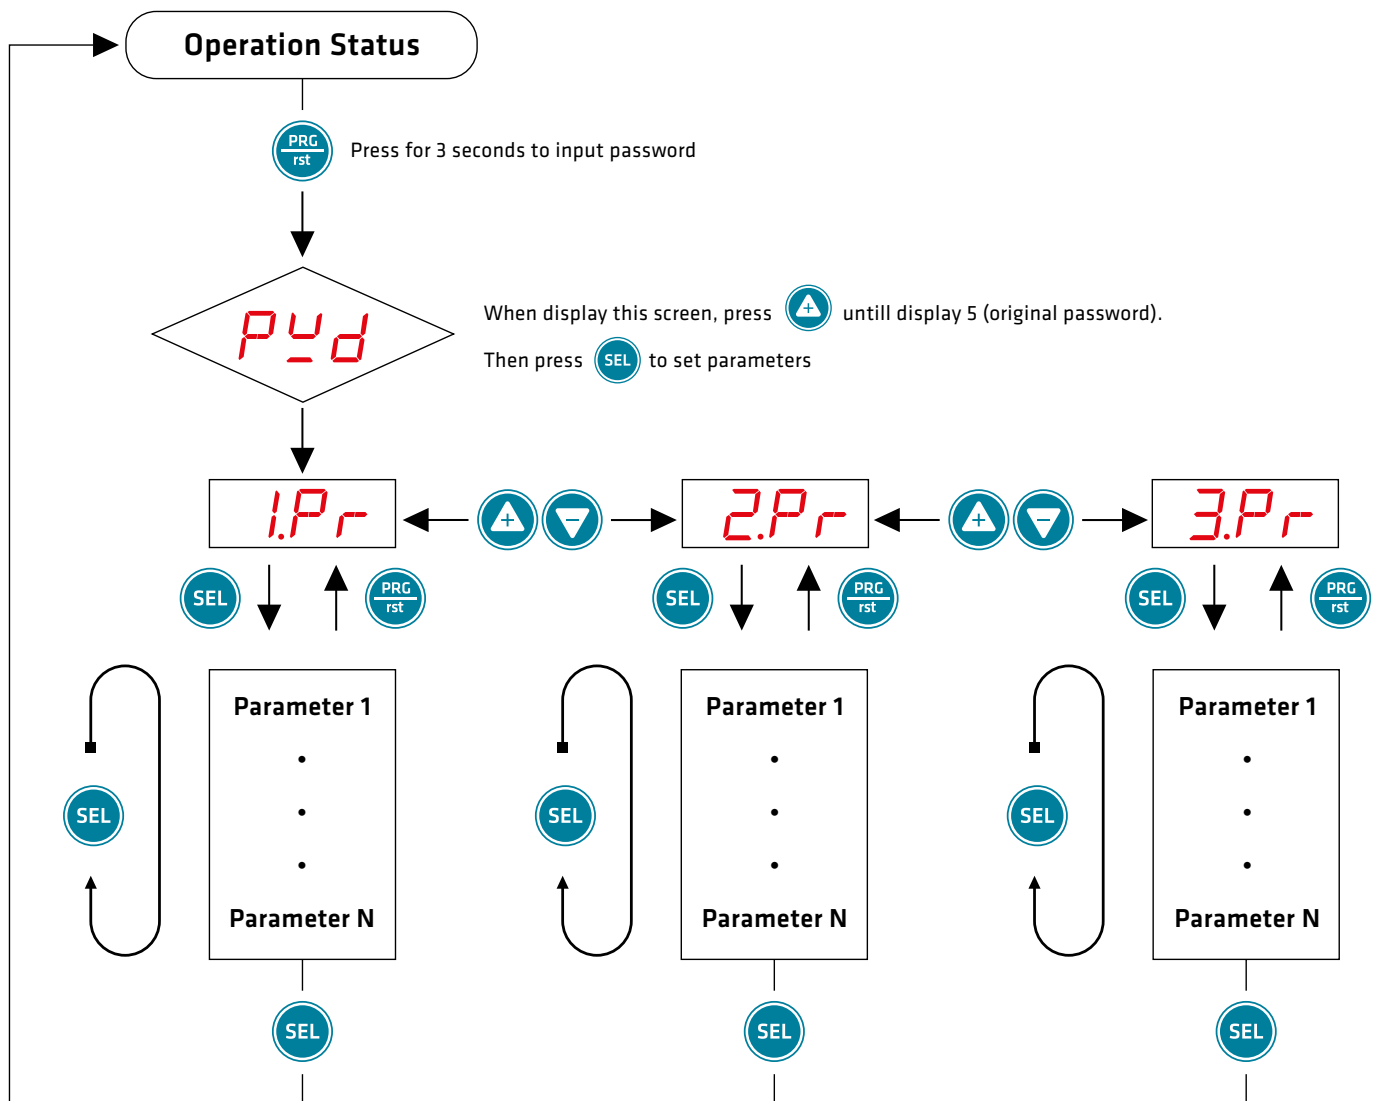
Operation Status

PRG rst

Press for 3 seconds to input password

PYd

When display this screen, press + untill display 5 (original password).

Then press SEL to set parameters

1.Pr

+ −

2.Pr

+ −

3.Pr

SEL PRG rst

SEL PRG rst

SEL PRG rst

SEL

Parameter 1
•
•
•
Parameter N

SEL

SEL

Parameter 1
•
•
•
Parameter N

SEL

SEL

Parameter 1
•
•
•
Parameter N

SEL